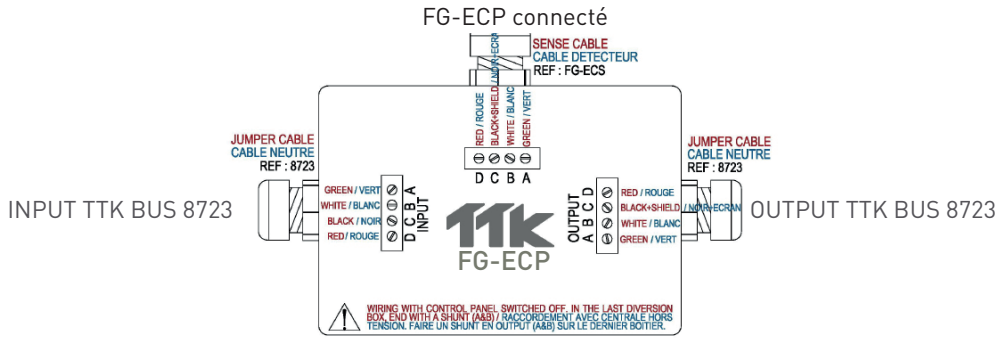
FG-ECP connecté

SENSE CABLE
CABLE DETECTEUR
REF : FG-ECS

BLACK+SHIELD / NOIR+ECRAN

RED / ROUGE
BLACK+SHIELD
WHITE / BLANC
GREEN / VERT

D C B A

JUMPER CABLE
CABLE NEUTRE
REF : 8723

INPUT TTK BUS 8723

GREEN / VERT
WHITE / BLANC
BLACK / NOIR
RED / ROUGE

D C B A
INPUT

TTK
FG-ECP

OUTPUT
A B C D

RED / ROUGE
BLACK+SHIELD
WHITE / BLANC
GREEN / VERT

JUMPER CABLE
CABLE NEUTRE
REF : 8723

/ NOIR+ECRAN

OUTPUT TTK BUS 8723

WIRING WITH CONTROL PANEL SWITCHED OFF. IN THE LAST DIVERSION BOX, END WITH A SHUNT (A&B) / RACCORDEMENT AVEC CENTRALE HORS TENSION. FAIRE UN SHUNT EN OUTPUT (A&B) SUR LE DERNIER BOITIER.